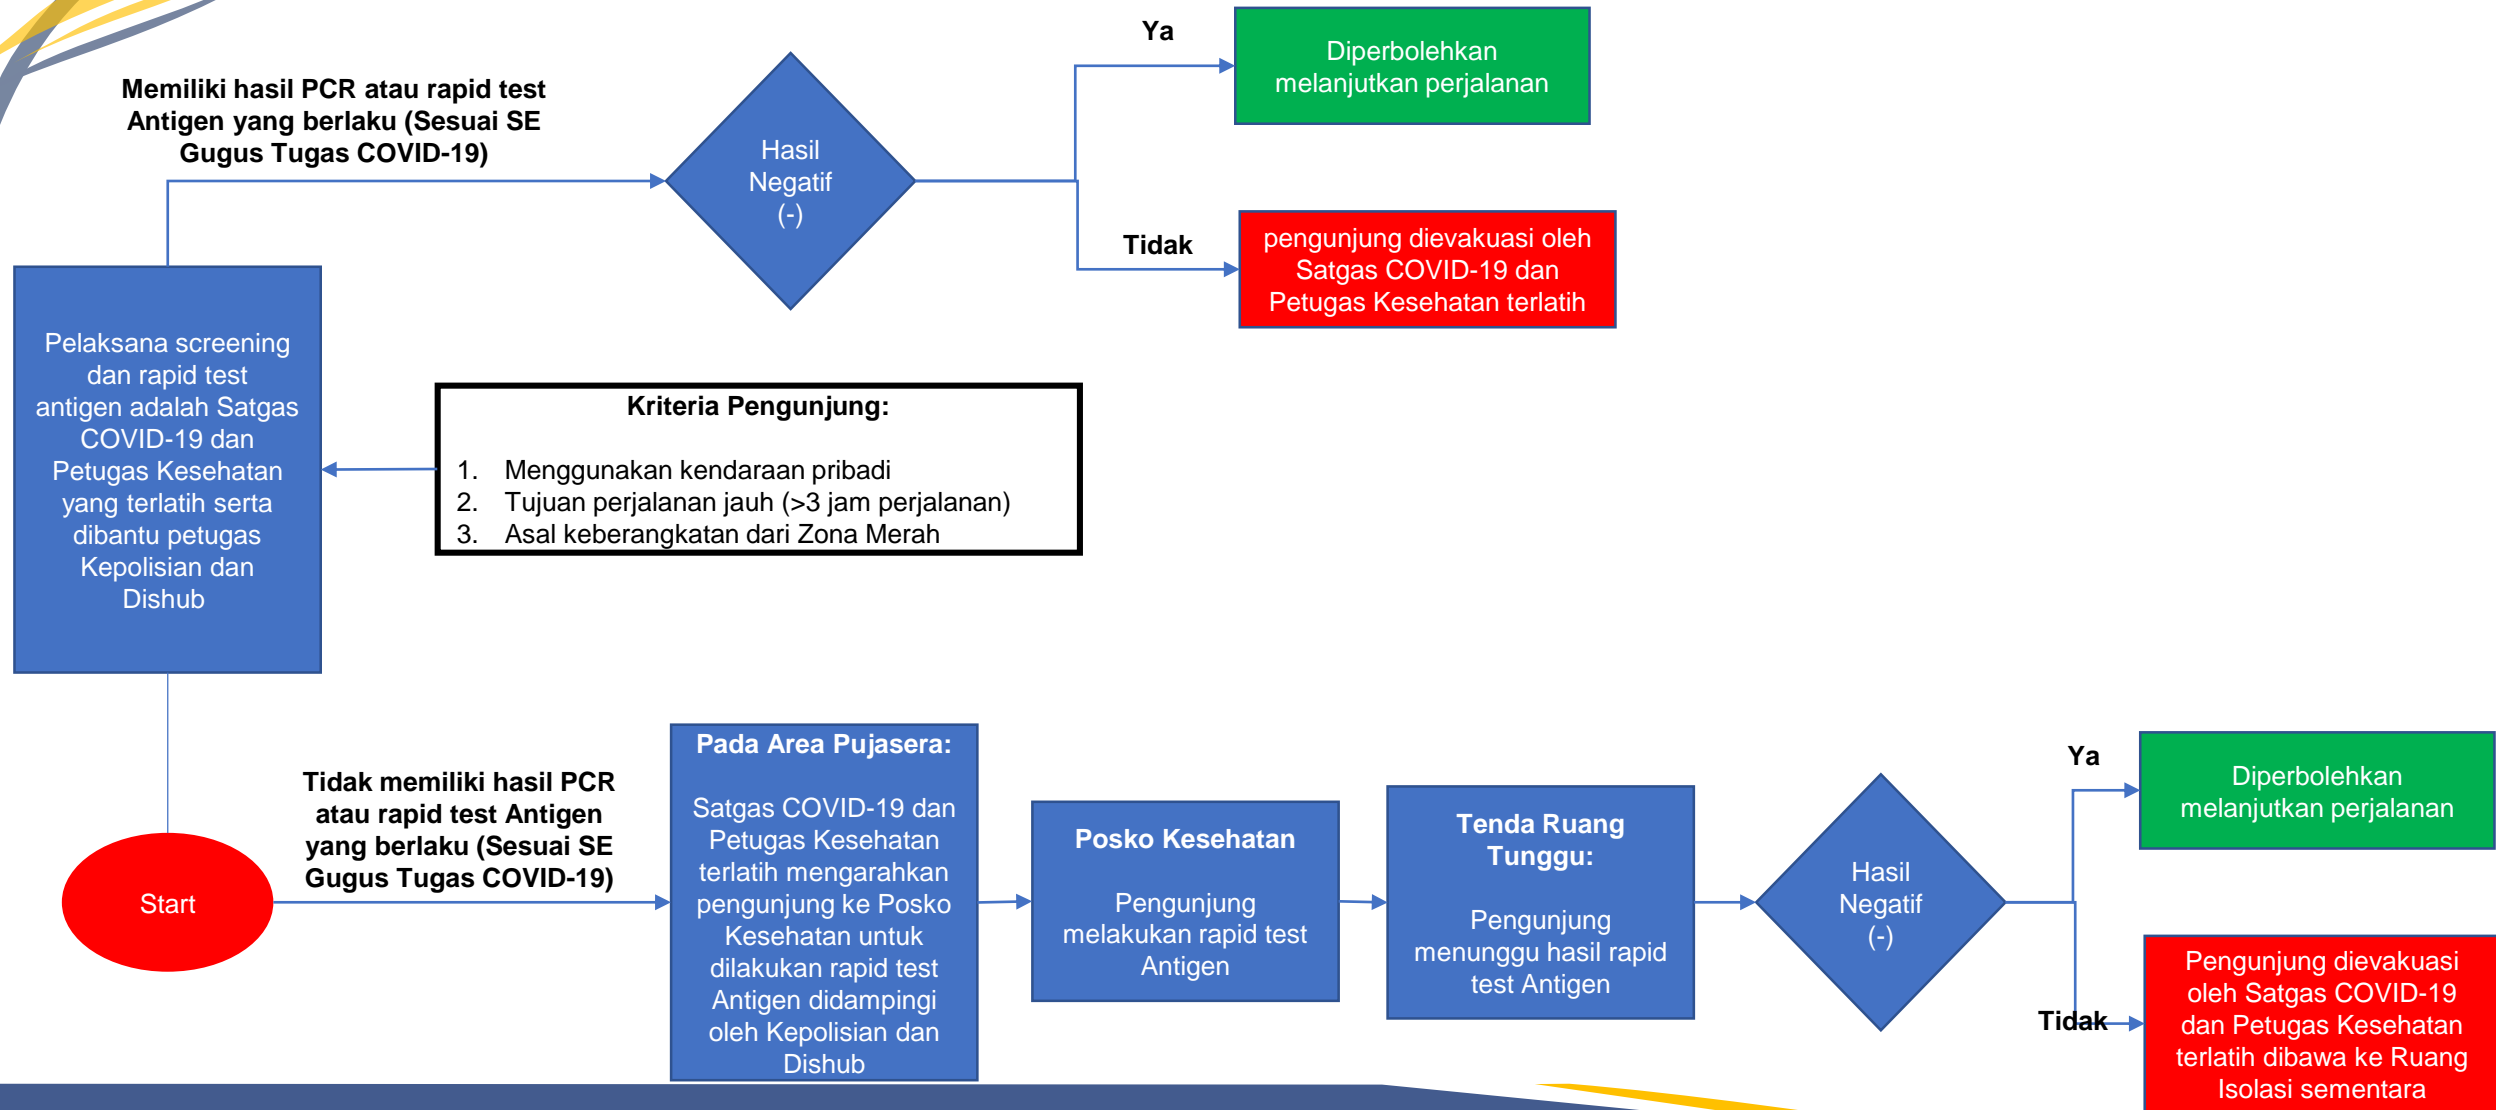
Memiliki hasil PCR atau rapid test Antigen yang berlaku (Sesuai SE Gugus Tugas COVID-19)

Hasil Negatif (-)

Ya

Diperbolehkan melanjutkan perjalanan

Tidak

pengunjung dievakuasi oleh Satgas COVID-19 dan Petugas Kesehatan terlatih

Pelaksana screening dan rapid test antigen adalah Satgas COVID-19 dan Petugas Kesehatan yang terlatih serta dibantu petugas Kepolisian dan Dishub

Kriteria Pengunjung:

1. Menggunakan kendaraan pribadi
2. Tujuan perjalanan jauh (>3 jam perjalanan)
3. Asal keberangkatan dari Zona Merah

Start

Tidak memiliki hasil PCR atau rapid test Antigen yang berlaku (Sesuai SE Gugus Tugas COVID-19)

Pada Area Pujasera:

Satgas COVID-19 dan Petugas Kesehatan terlatih mengarahkan pengunjung ke Posko Kesehatan untuk dilakukan rapid test Antigen didampingi oleh Kepolisian dan Dishub

Posko Kesehatan

Pengunjung melakukan rapid test Antigen

Tenda Ruang Tunggu:

Pengunjung menunggu hasil rapid test Antigen

Hasil Negatif (-)

Ya

Diperbolehkan melanjutkan perjalanan

Tidak

Pengunjung dievakuasi oleh Satgas COVID-19 dan Petugas Kesehatan terlatih dibawa ke Ruang Isolasi sementara